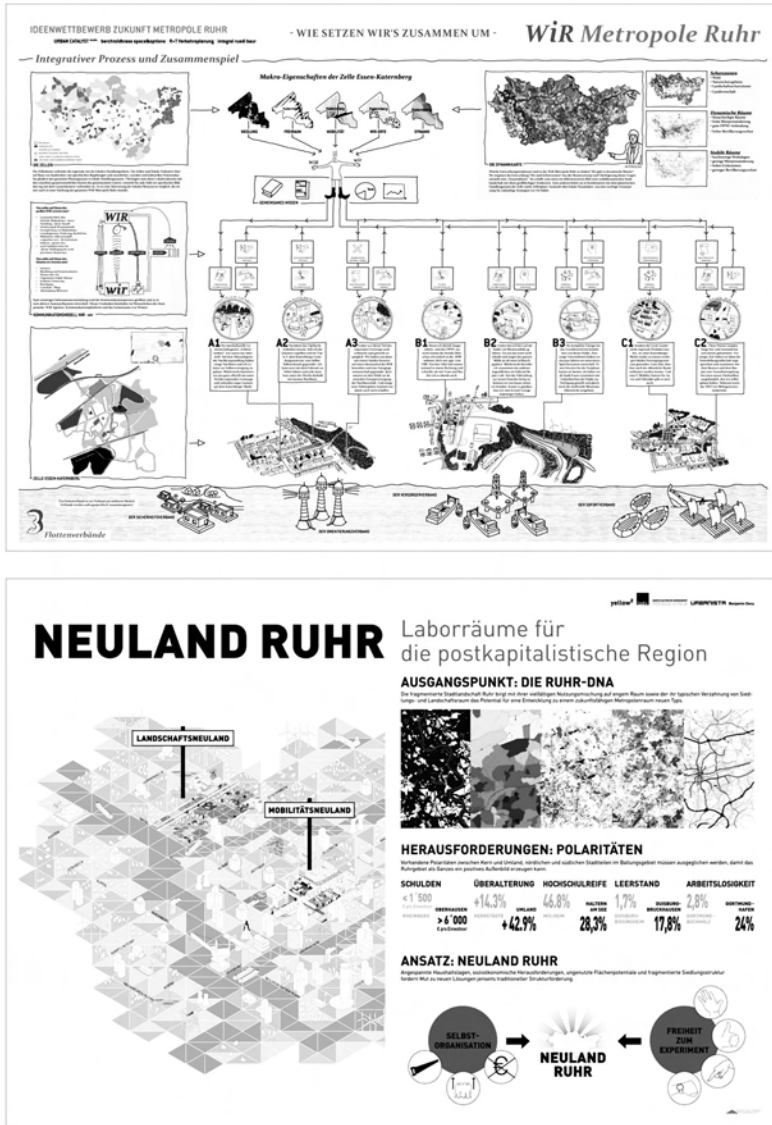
IDEENWETTBEWERB ZUKUNFT METROPOLE RUHR

- WIE SETZEN WIR'S ZUSAMMEN UM -

WiR Metropole Ruhr

— Integrativer Prozess und Zusammenspiel

Makro-Eigenschaften der Zelle Essen-Katernberg

WIR

wir

A1 A2 A3 B1 B2 B3 C1 C2

3 Flottenverbände

NEULAND RUHR

Laborräume für die postkapitalistische Region

AUSGANGSPUNKT: DIE RUHR-DNA

Die fragmentierte Stadtlandschaft Ruhr birgt mit ihrer vielfältigen Nutzungsmischung auf engem Raum sowie der ihr typischen Verzahnung von Siedlungs- und Landschaftsraum das Potential für eine Entwicklung zu einem zukunftsfähigen Metropolenraum neuen Typs.

LANDSCHAFTSNEULAND

MOBILITÄTSNEULAND

HERAUSFORDERUNGEN: POLARITÄTEN

Vorhandene Polaritäten zwischen Kern und Umland, nördlichen und südlichen Stadtteilen im Ballungsgebiet müssen ausgeglichen werden, damit das Ruhrgebiet als Ganzes ein positives Außenbild erzeugen kann.

| SCHULDEN | ÜBERALTERUNG | HOCHSCHULREIFE | LEERSTAND | ARBEITSLOSIGKEIT |
|---|---|---|---|---|
| < 1´500 | +14,3% | 46,8% | 1,7% | 2,8% |
| OBERHAUSEN > 6´000 | UMLAND +42,9% | HALTERN AM SEE 28,3% | DUISBURG-BRUCHHAUSEN 17,8% | DORTMUND-HAFEN 24% |

ANSATZ: NEULAND RUHR

Angespannte Haushaltslagen, sozioökonomische Herausforderungen, ungenutzte Flächenpotentiale und fragmentierte Siedlungsstruktur fordern Mut zu neuen Lösungen jenseits traditioneller Strukturförderung.

SELBST-ORGANISATION

NEULAND RUHR

FREIHEIT ZUM EXPERIMENT